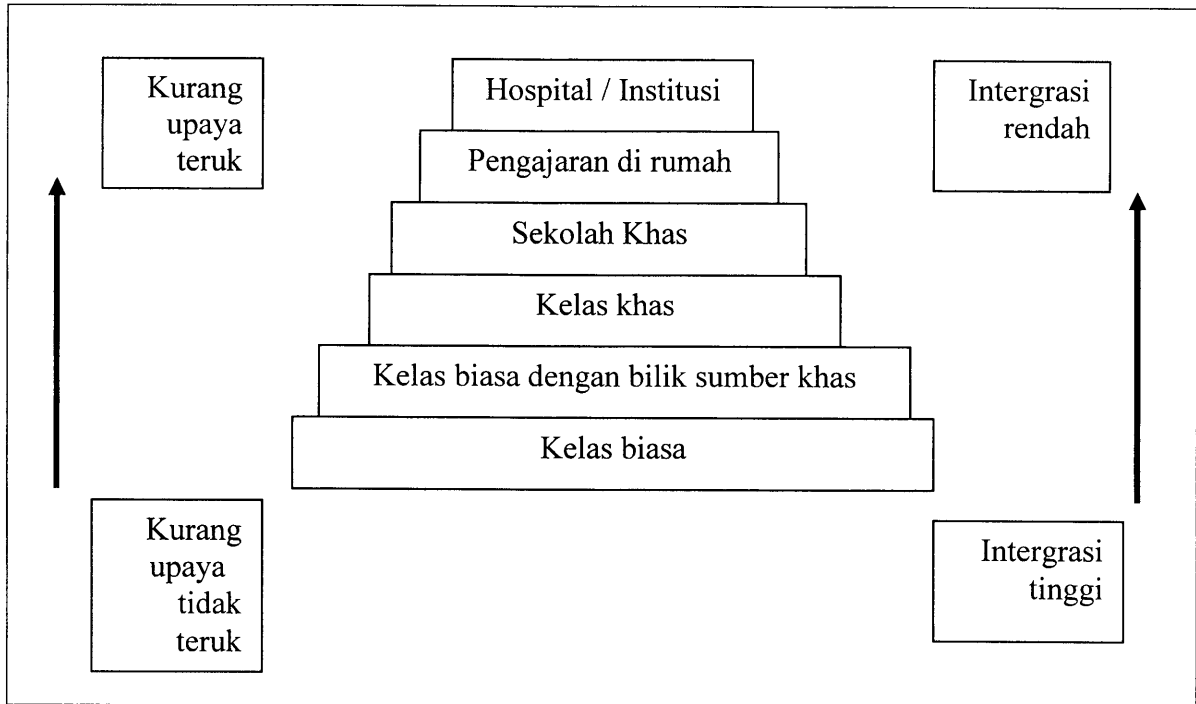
Kurang upaya teruk

Hospital / Institusi

Intergrasi rendah

Pengajaran di rumah

Sekolah Khas

Kelas khas

Kelas biasa dengan bilik sumber khas

Kelas biasa

Kurang upaya tidak teruk

Intergrasi tinggi